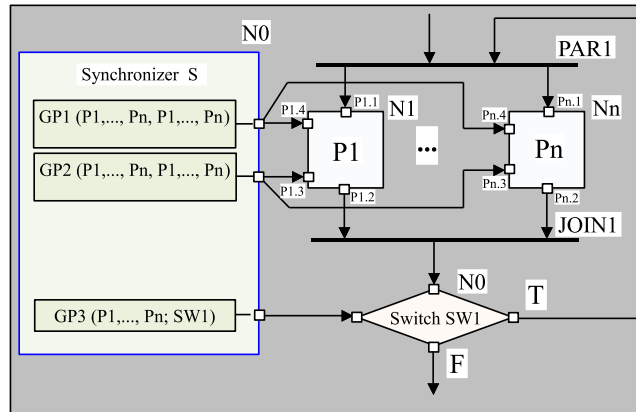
N0

Synchronizer S

GP1 (P1,..., Pn, P1,..., Pn)

GP2 (P1,..., Pn, P1,..., Pn)

GP3 (P1,..., Pn; SW1)

PAR1

P1.1

N1

P1.4

P1

P1.3

P1.2

...

Pn.4

Pn.1

Nn

Pn

Pn.3

Pn.2

JOIN1

N0

T

Switch SW1

F